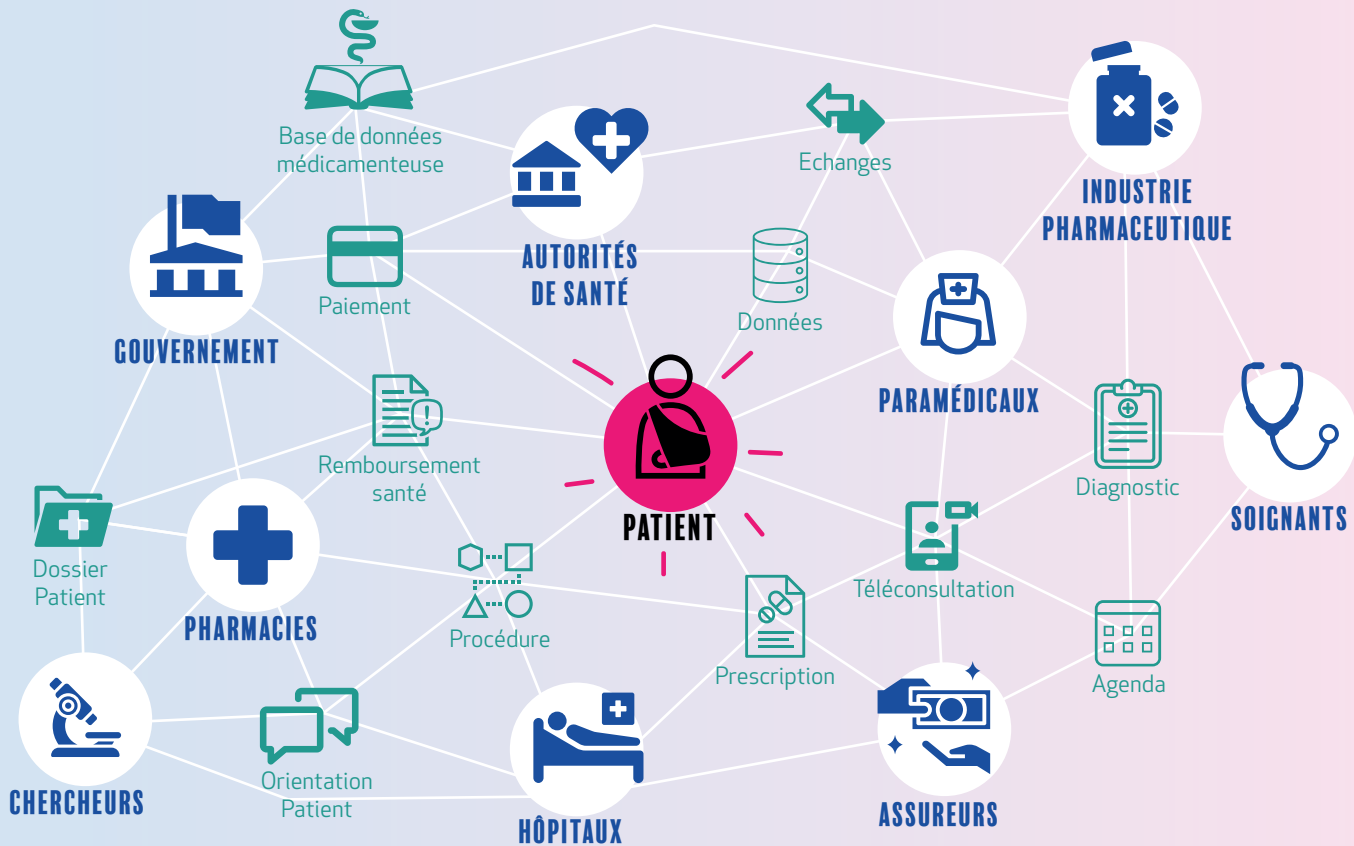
Base de données médicamenteuse

AUTORITÉS DE SANTÉ

Echanges

INDUSTRIE PHARMACEUTIQUE

GOUVERNEMENT

Paiement

Données

PARAMÉDICAUX

Remboursement santé

PATIENT

Diagnostic

SOIGNANTS

Dossier Patient

PHARMACIES

Procédure

Téléconsultation

Prescription

Agenda

CHERCHEURS

Orientation Patient

HÔPITAUX

ASSUREURS